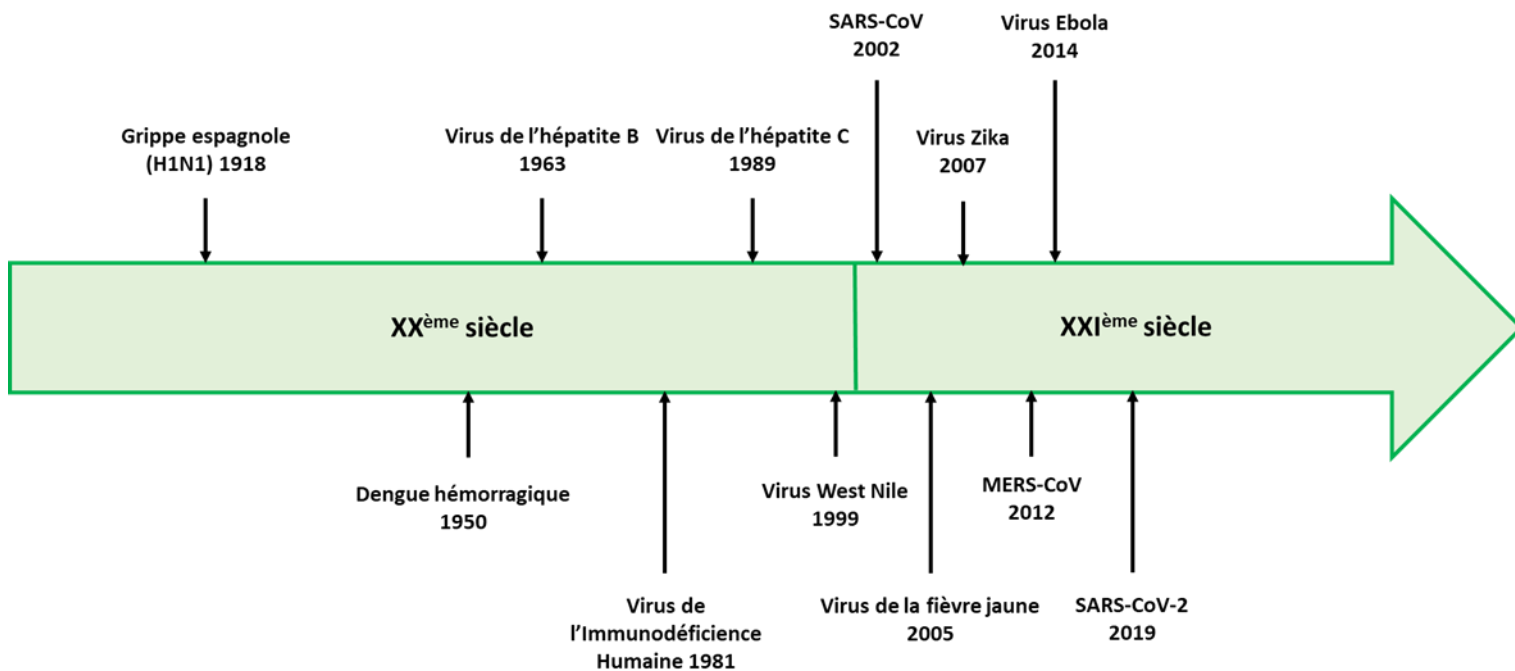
SARS-CoV
2002

Virus Ebola
2014

Grippe espagnole
(H1N1) 1918

Virus de l'hépatite B
1963

Virus de l'hépatite C
1989

Virus Zika
2007

XX$^{ème}$ siècle

XXI$^{ème}$ siècle

Dengue hémorragique
1950

Virus de
l'Immunodéficience
Humaine 1981

Virus West Nile
1999

Virus de la fièvre jaune
2005

MERS-CoV
2012

SARS-CoV-2
2019